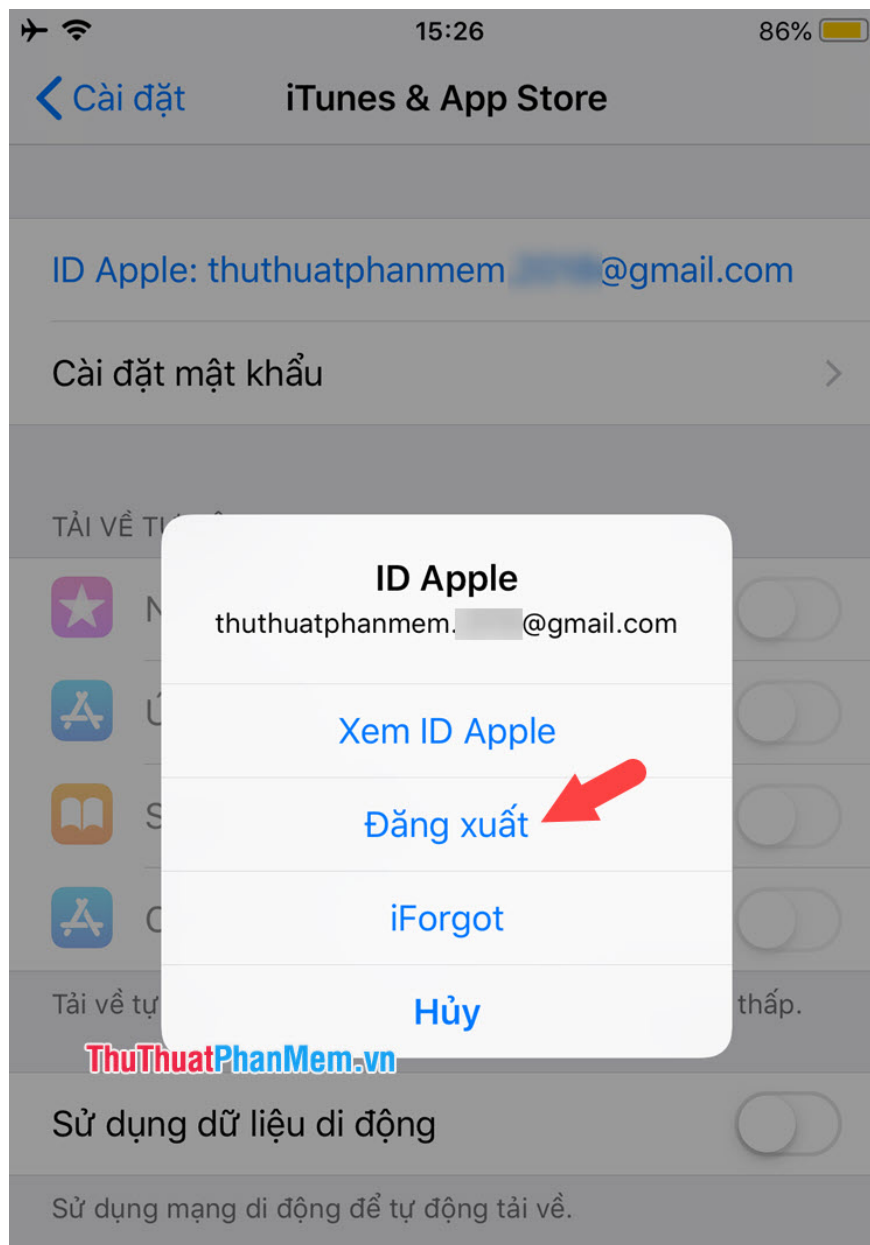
15:26 86%

Cài đặt iTunes & App Store

ID Apple: thuthuatphanmem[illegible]@gmail.com

Cài đặt mật khẩu

TẢI VỀ T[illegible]

N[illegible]

Ứ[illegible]

S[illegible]

C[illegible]

Tải về tự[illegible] thấp.

ID Apple
thuthuatphanmem.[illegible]@gmail.com

Xem ID Apple

Đăng xuất

iForgot

Hủy

ThuThuatPhanMem.vn

Sử dụng dữ liệu di động

Sử dụng mạng di động để tự động tải về.